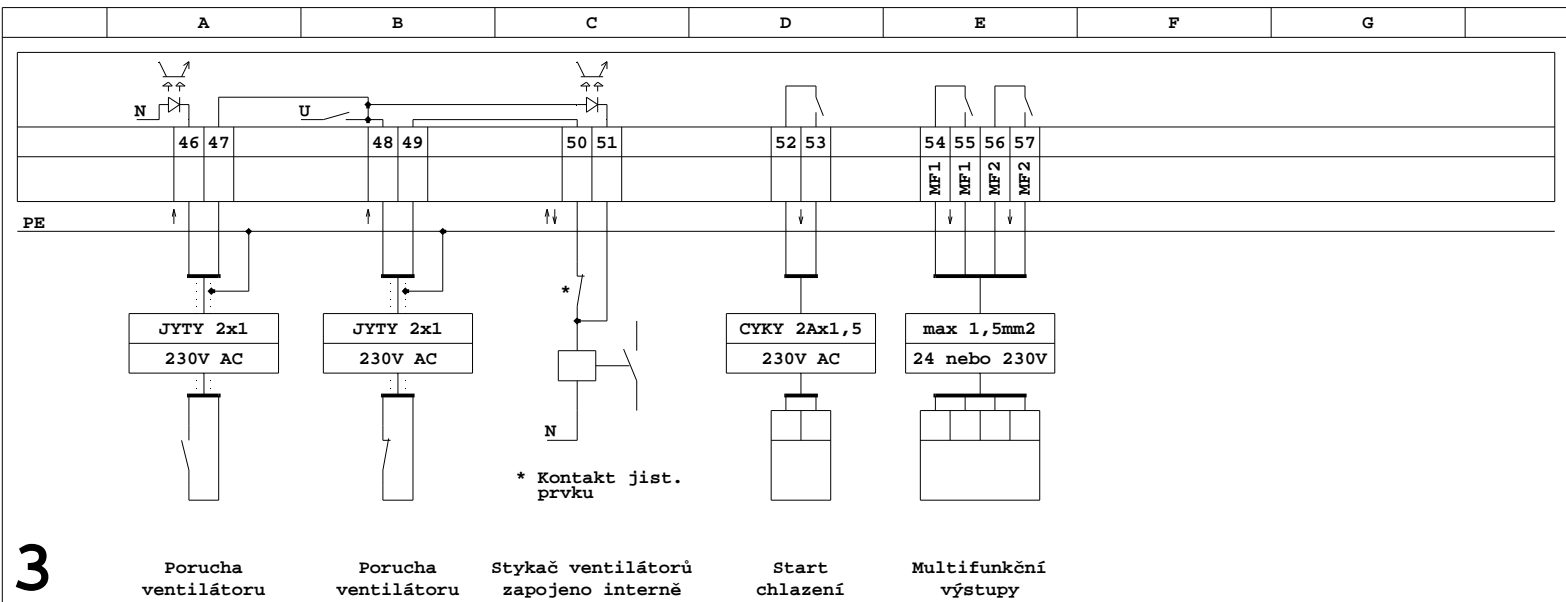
A B C D E F G

N U

46 47 48 49 50 51 52 53 54 55 56 57

MF1 MF1 MF2 MF2

PE

*

JYTY 2x1
230V AC

JYTY 2x1
230V AC

CYKY 2Ax1,5
230V AC

max 1,5mm2
24 nebo 230V

N

* Kontakt jist. prvku

3

Porucha ventilátoru

Porucha ventilátoru

Stykač ventilátorů zapojeno interně

Start chlazení

Multifunkční výstupy